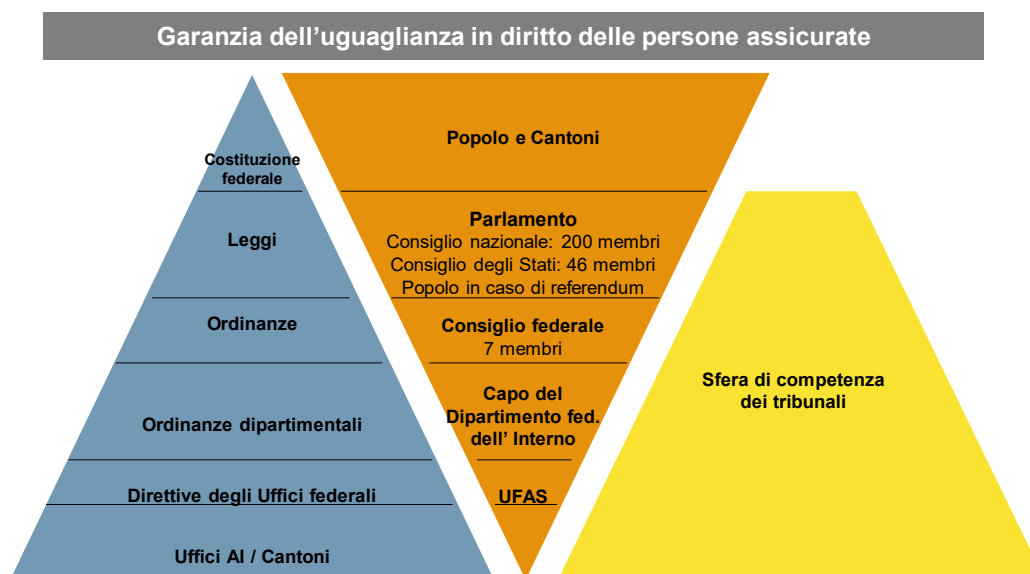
Garanzia dell’uguaglianza in diritto delle persone assicurate

Costituzione federale

Leggi

Ordinanze

Ordinanze dipartimentali

Direttive degli Uffici federali

Uffici AI / Cantoni

Popolo e Cantoni

Parlamento
Consiglio nazionale: 200 membri
Consiglio degli Stati: 46 membri
Popolo in caso di referendum

Consiglio federale
7 membri

Capo del Dipartimento fed. dell’ Interno

UFAS

Sfera di competenza dei tribunali